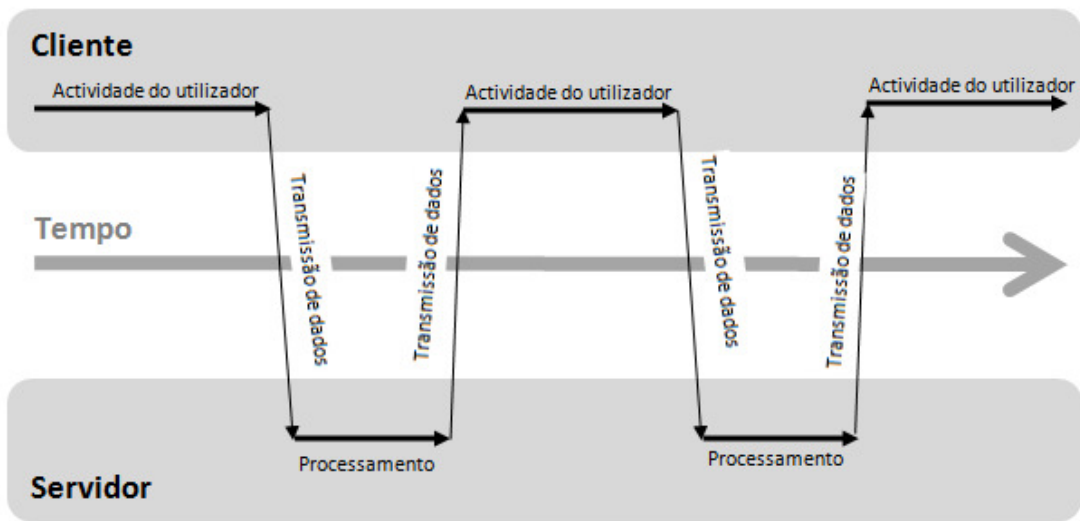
Cliente

Actividade do utilizador

Actividade do utilizador

Actividade do utilizador

Transmissão de dados

Transmissão de dados

Transmissão de dados

Transmissão de dados

Tempo

Processamento

Processamento

Servidor